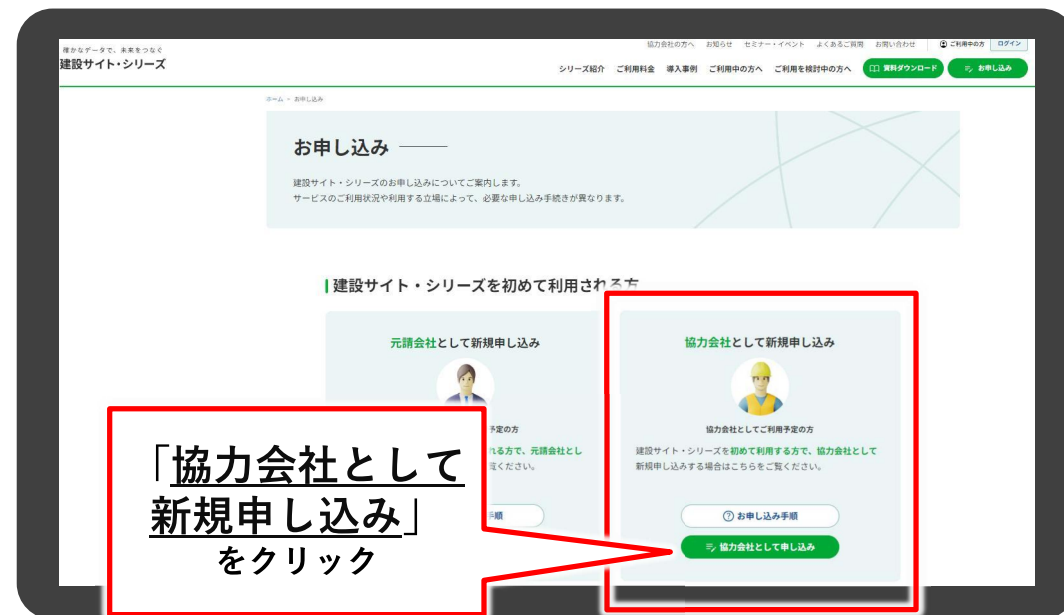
確かなデータで、未来をつなぐ
建設サイト・シリーズ

協力会社の方へ　お知らせ　セミナー・イベント　よくあるご質問　お問い合わせ　ご利用中の方　ログイン

シリーズ紹介　ご利用料金　導入事例　ご利用中の方へ　ご利用を検討中の方へ　資料ダウンロード　お申し込み

ホーム › お申し込み

お申し込み

建設サイト・シリーズのお申し込みについてご案内します。
サービスのご利用状況や利用する立場によって、必要な申し込み手続きが異なります。

建設サイト・シリーズを初めて利用される方

元請会社として新規申し込み

手定の方
れる方で、元請会社とし
覧ください。
手順

協力会社として新規申し込み

協力会社としてご利用予定の方

建設サイト・シリーズを初めて利用する方で、協力会社として新規申し込みする場合はこちらをご覧ください。

お申し込み手順

協力会社として申し込み

「協力会社として新規申し込み」をクリック